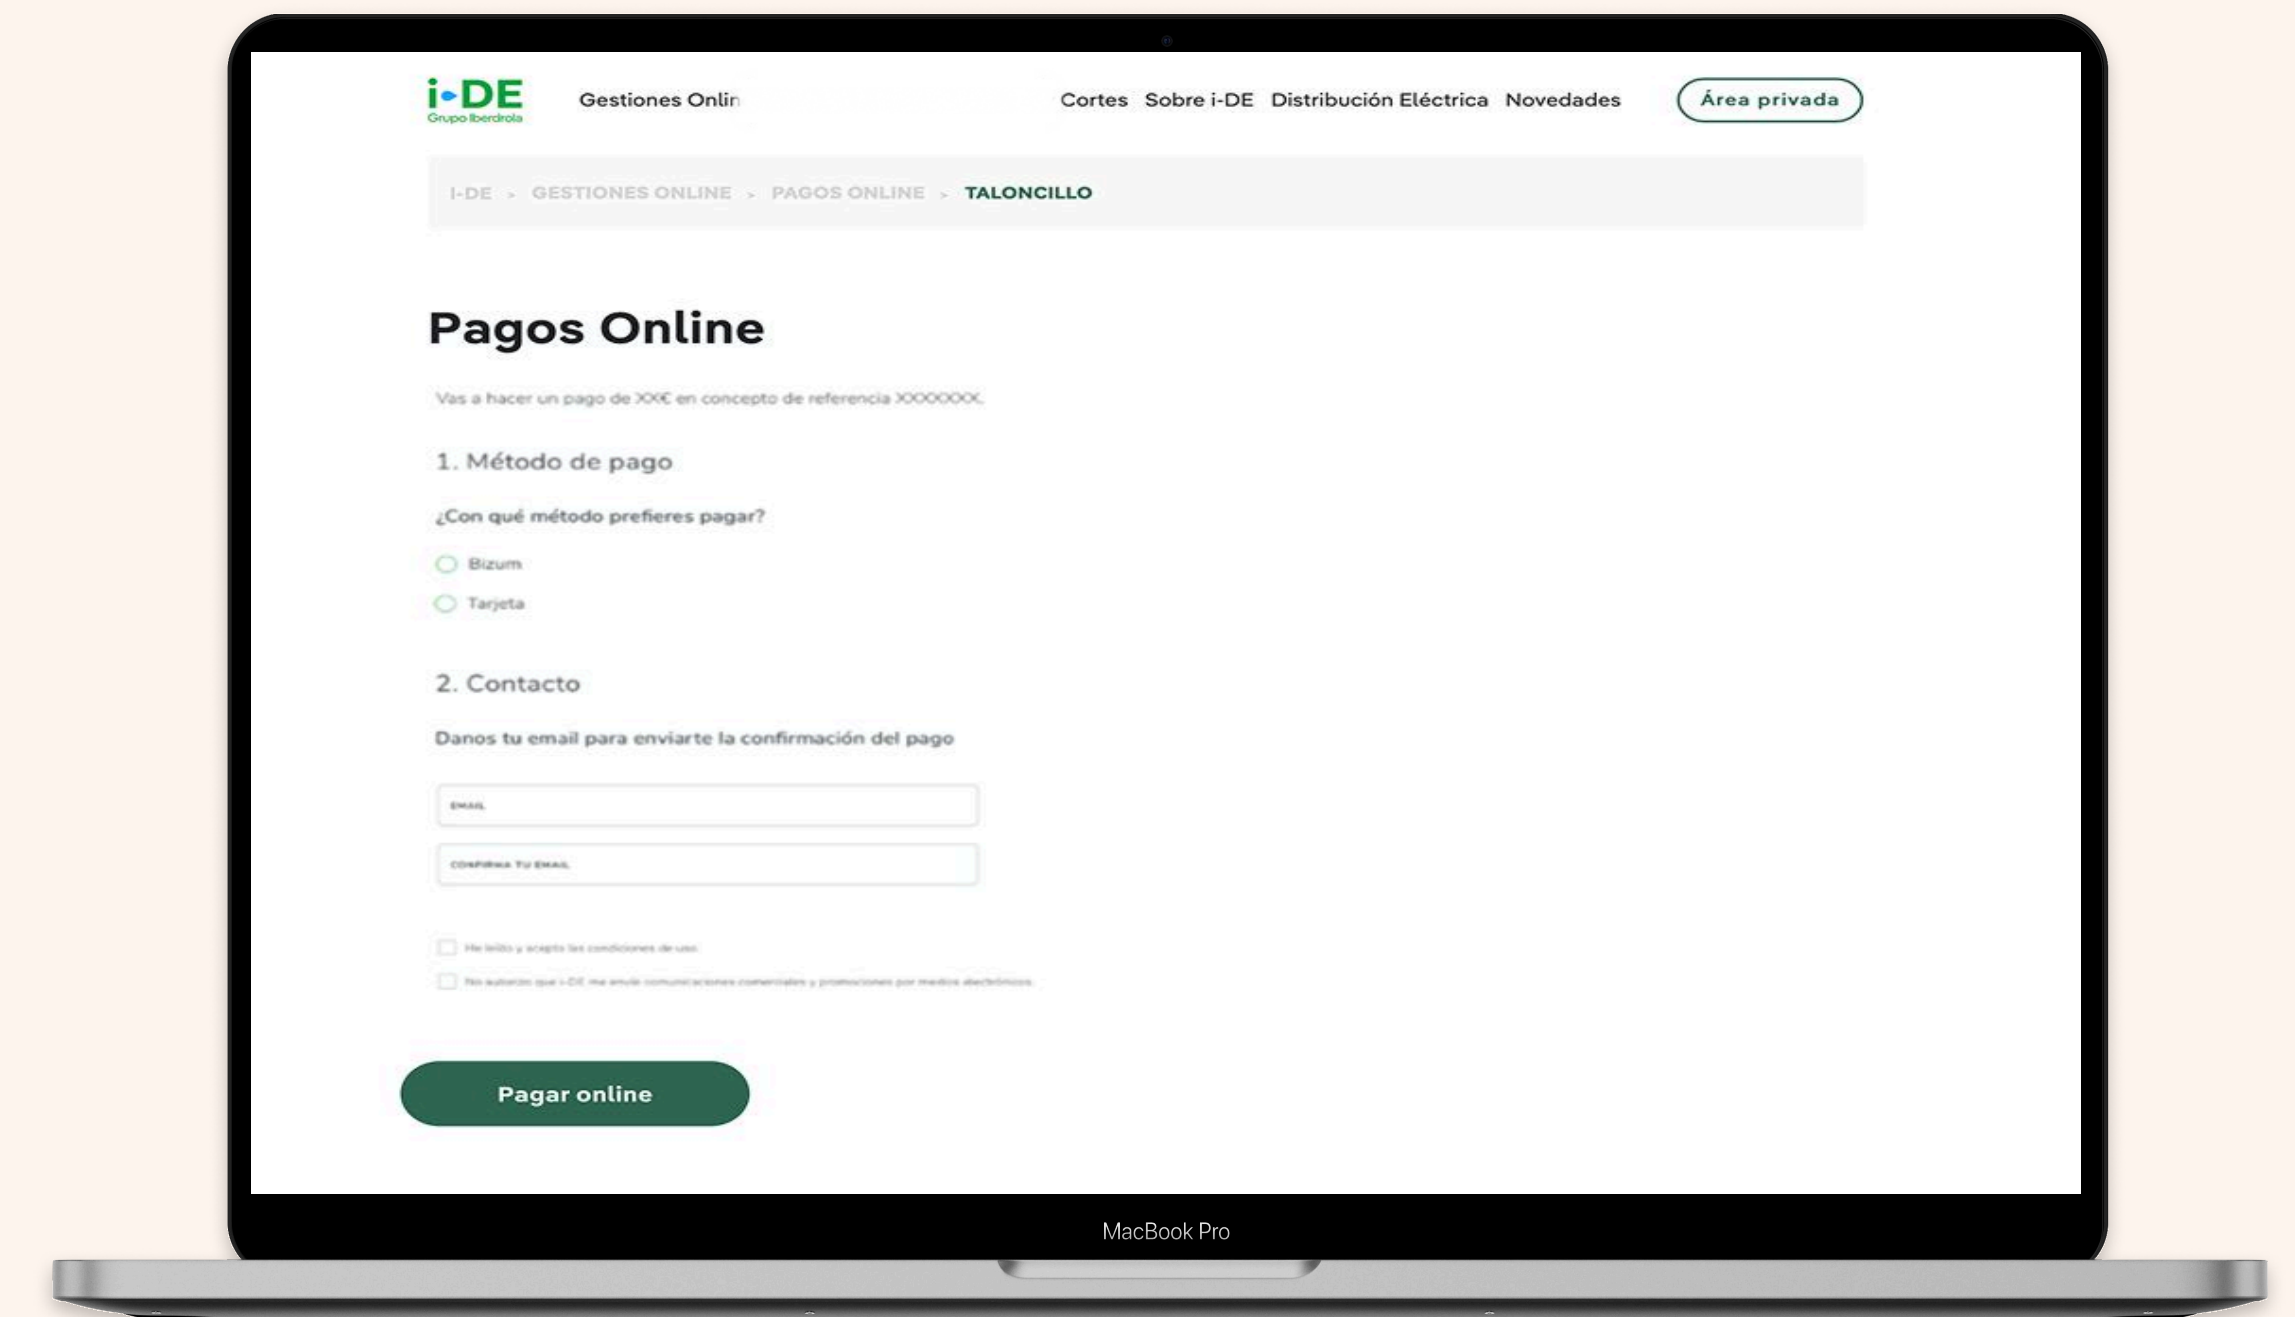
i-DE
Grupo Iberdrola

Gestiones Onlin

Cortes Sobre i-DE Distribución Eléctrica Novedades

Área privada

I-DE > GESTIONES ONLINE > PAGOS ONLINE > TALONCILLO

Pagos Online

Vas a hacer un pago de XX€ en concepto de referencia XXXXXXX.

1. Método de pago

¿Con qué método prefieres pagar?

Bizum

Tarjeta

2. Contacto

Danos tu email para enviarte la confirmación del pago

EMAIL

CONFIRMA TU EMAIL

He leído y acepto las condiciones de uso.

No autorizo que i-DE me envíe comunicaciones comerciales y promociones por medios electrónicos.

Pagar online

MacBook Pro